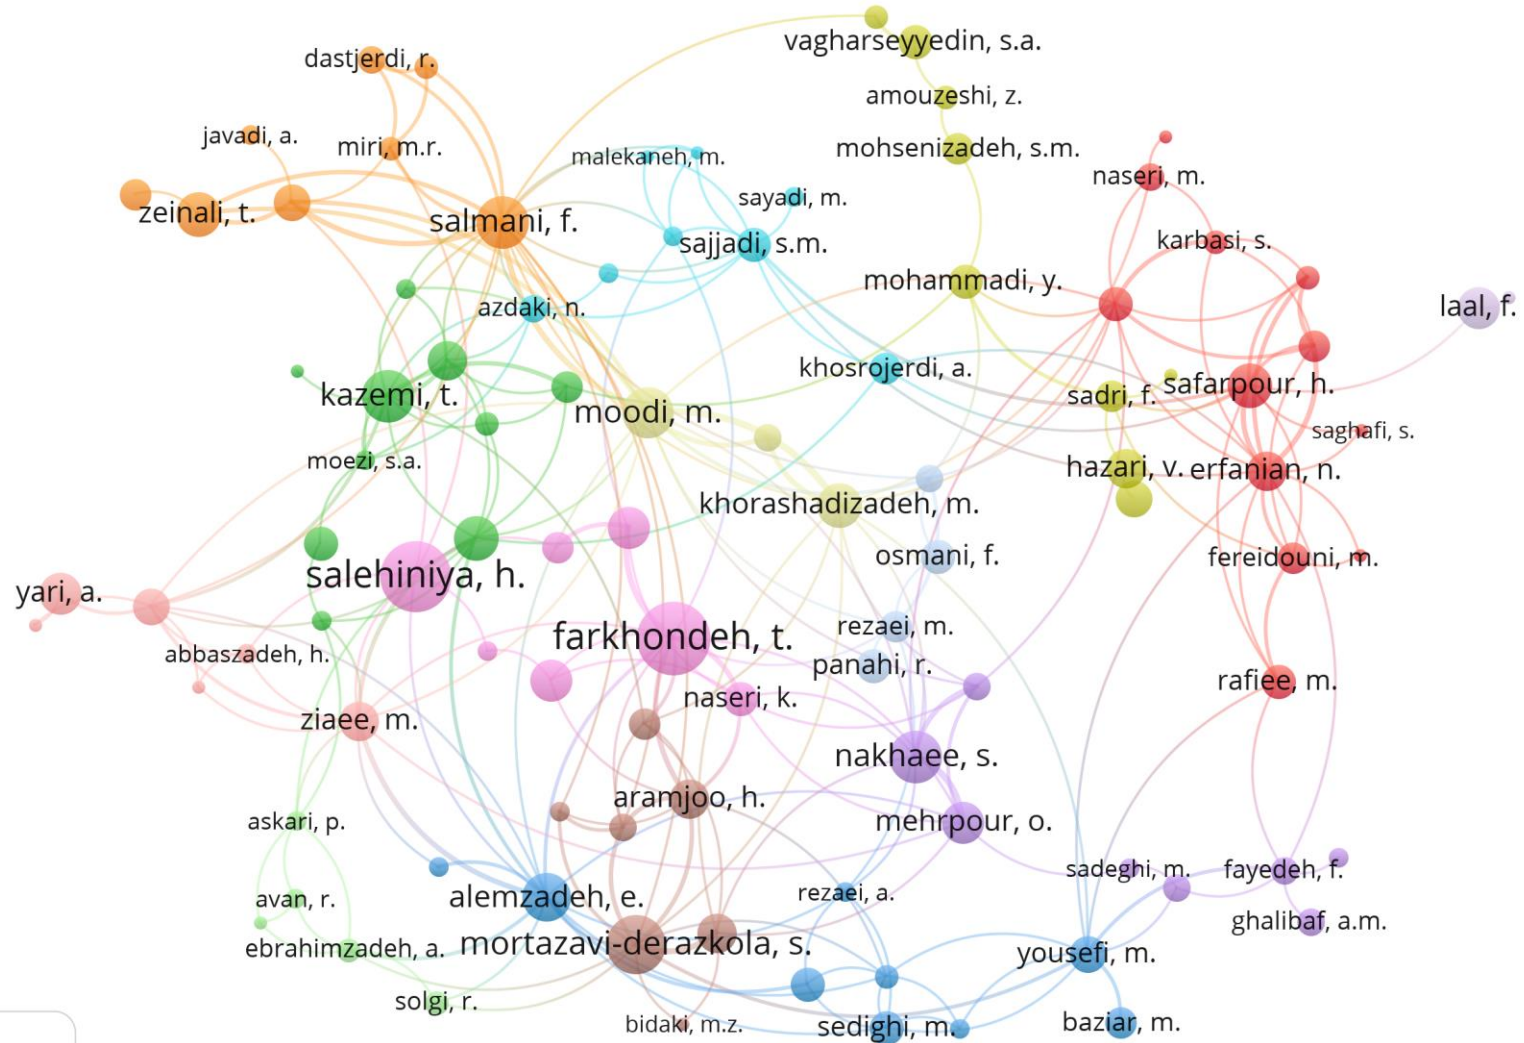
vagharseyyedin, s.a.
dastjerdi, r.
amouzeshi, z.
javadi, a.
miri, m.r.
malekaneh, m.
mohsenizadeh, s.m.
naseri, m.
sayadi, m.
zeinali, t.
salmani, f.
sajjadi, s.m.
karbasi, s.
mohammadi, y.
azdaki, n.
laal, f.
khosrojerdi, a.
kazemi, t.
sadri, f.
safarpour, h.
moodi, m.
saghafi, s.
moezi, s.a.
hazari, v.
erfanian, n.
khorashadizadeh, m.
osmani, f.
salehiniya, h.
fereidouni, m.
yari, a.
farkhondeh, t.
rezaei, m.
abbaszadeh, h.
panahi, r.
rafiee, m.
naseri, k.
ziaee, m.
nakhaee, s.
aramjoo, h.
askari, p.
mehrpour, o.
sadeghi, m.
fayedeh, f.
alemzadeh, e.
rezaei, a.
avan, r.
ghalibaf, a.m.
mortazavi-derazkola, s.
ebrahimzadeh, a.
yousefi, m.
solgi, r.
bidaki, m.z.
sedighi, m.
baziar, m.